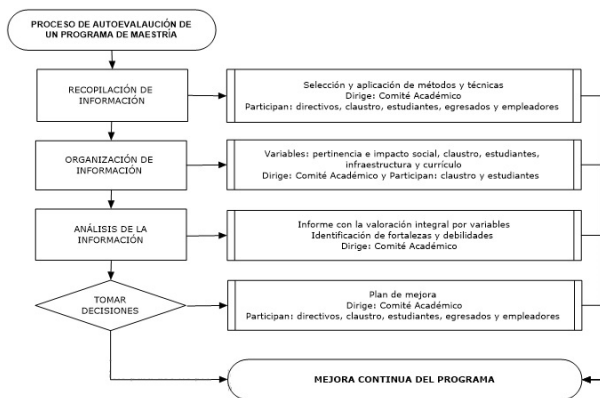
PROCESO DE AUTOEVALUACIÓN DE UN PROGRAMA DE MAESTRÍA

RECOPILACIÓN DE INFORMACIÓN

Selección y aplicación de métodos y técnicas
Dirige: Comité Académico
Participan: directivos, claustro, estudiantes, egresados y empleadores

ORGANIZACIÓN DE INFORMACIÓN

Variables: pertinencia e impacto social, claustro, estudiantes, infraestructura y currículo
Dirige: Comité Académico y Participan: claustro y estudiantes

ANÁLISIS DE LA INFORMACIÓN

Informe con la valoración integral por variables
Identificación de fortalezas y debilidades
Dirige: Comité Académico

TOMAR DECISIONES

Plan de mejora
Dirige: Comité Académico
Participan: directivos, claustro, estudiantes, egresados y empleadores

MEJORA CONTINUA DEL PROGRAMA